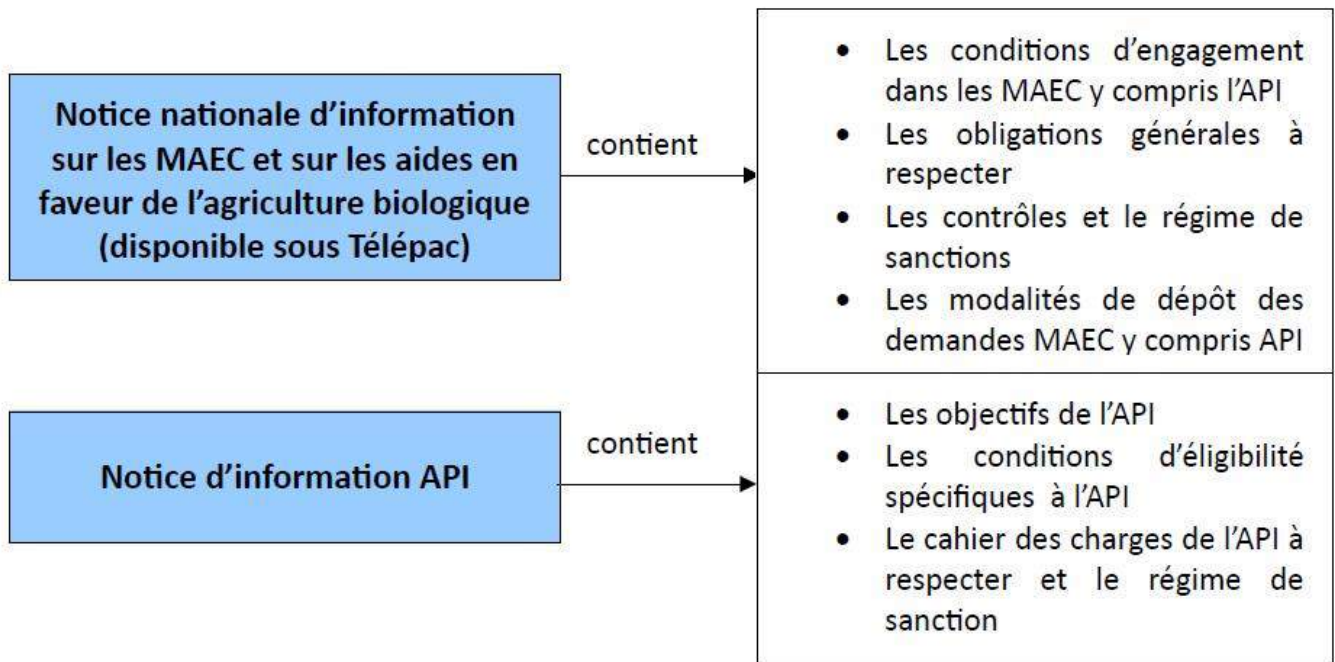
Notice nationale d'information sur les MAEC et sur les aides en faveur de l'agriculture biologique (disponible sous Télépac)

contient

- Les conditions d'engagement dans les MAEC y compris l'API
- Les obligations générales à respecter
- Les contrôles et le régime de sanctions
- Les modalités de dépôt des demandes MAEC y compris API

Notice d'information API

contient

- Les objectifs de l'API
- Les conditions d'éligibilité spécifiques à l'API
- Le cahier des charges de l'API à respecter et le régime de sanction